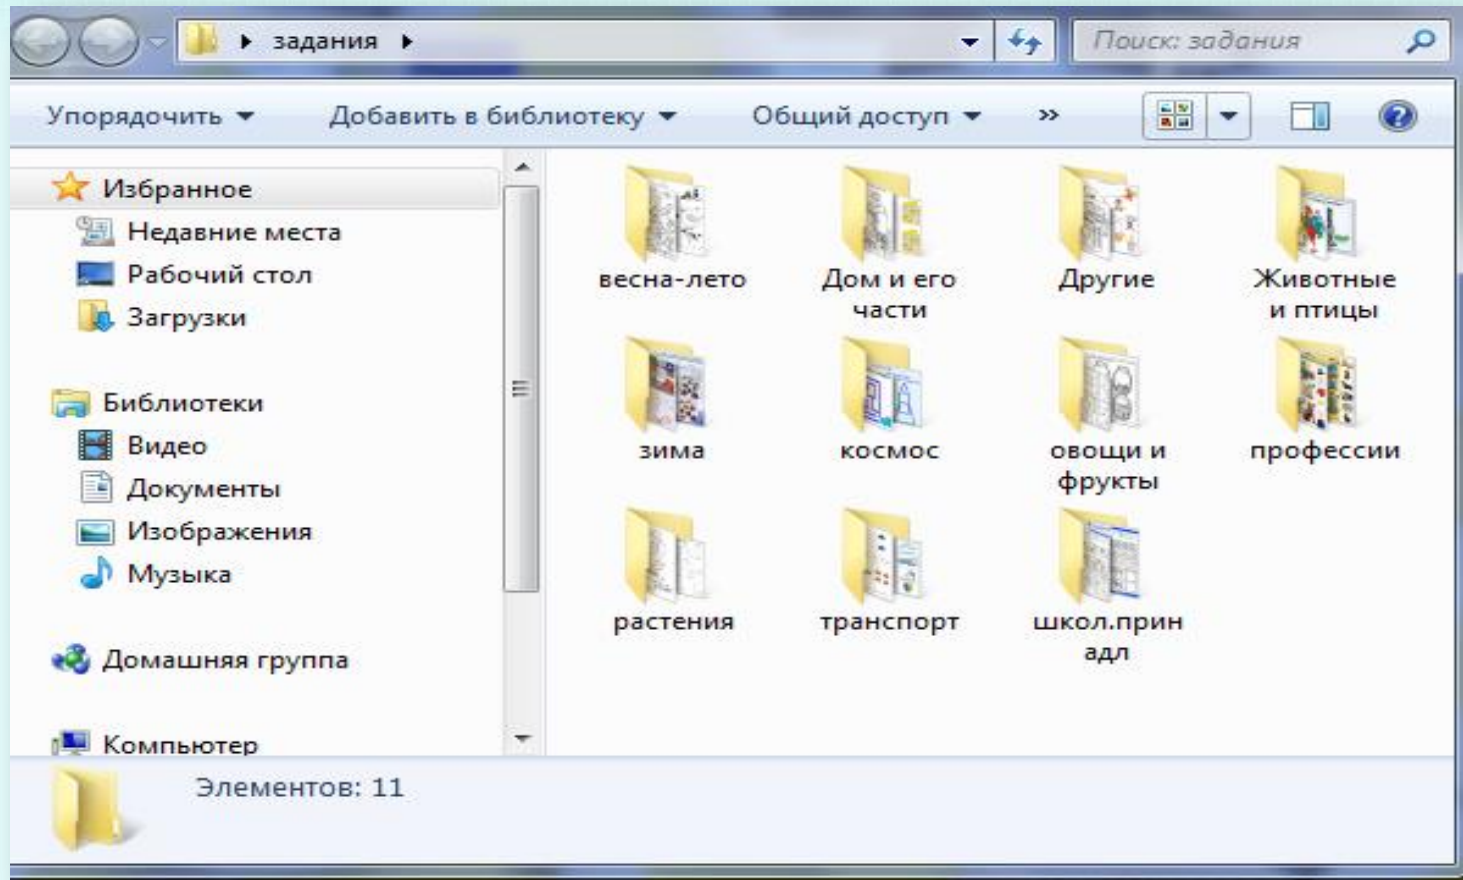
▸ задания ▸

Поиск: задания

Упорядочить ▾ Добавить в библиотеку ▾ Общий доступ ▾ »

Избранное
Недавние места
Рабочий стол
Загрузки

Библиотеки
Видео
Документы
Изображения
Музыка

Домашняя группа

Компьютер

весна-лето
Дом и его части
Другие
Животные и птицы
зима
космос
овощи и фрукты
профессии
растения
транспорт
школ.принадл

Элементов: 11